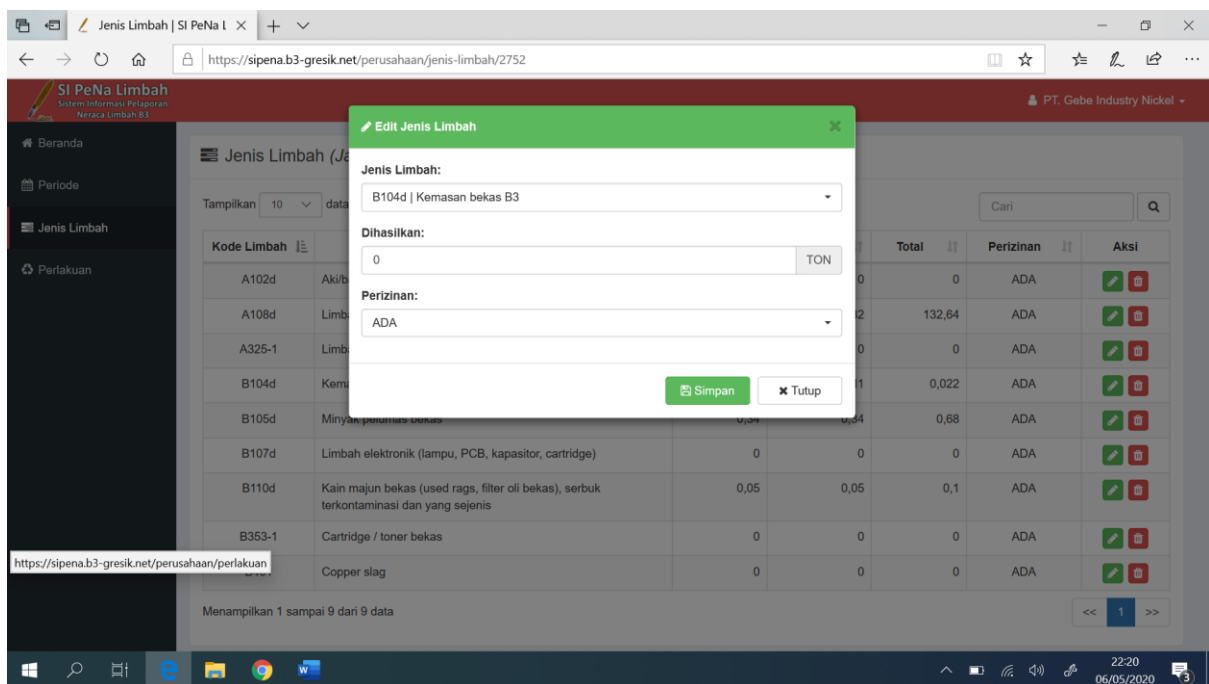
Jenis Limbah | SI PeNa L ×

https://sipena.b3-gresik.net/perusahaan/jenis-limbah/2752

SI PeNa Limbah
Sistem Informasi Pelaporan Neraca Limbah B3

PT. Gebe Industry Nickel

Beranda

Periode

Jenis Limbah

Perlakuan

Jenis Limbah (Ja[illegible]

Tampilkan 10 data

Cari

Edit Jenis Limbah

Jenis Limbah:

B104d | Kemasan bekas B3

Dihasilkan:

0 TON

Perizinan:

ADA

Simpan

Tutup

| Kode Limbah | | | | Total | Perizinan | Aksi |
|---|---|---|---|---|---|---|
| A102d | Aki/b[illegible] | | 0 | 0 | ADA | |
| A108d | Limb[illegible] | | 2 | 132,64 | ADA | |
| A325-1 | Limb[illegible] | | 0 | 0 | ADA | |
| B104d | Kem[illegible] | | 1 | 0,022 | ADA | |
| B105d | Minyak pelumas bekas | 0,34 | 0,34 | 0,68 | ADA | |
| B107d | Limbah elektronik (lampu, PCB, kapasitor, cartridge) | 0 | 0 | 0 | ADA | |
| B110d | Kain majun bekas (used rags, filter oli bekas), serbuk terkontaminasi dan yang sejenis | 0,05 | 0,05 | 0,1 | ADA | |
| B353-1 | Cartridge / toner bekas | 0 | 0 | 0 | ADA | |
| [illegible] | Copper slag | 0 | 0 | 0 | ADA | |

https://sipena.b3-gresik.net/perusahaan/perlakuan

Menampilkan 1 sampai 9 dari 9 data

<< 1 >>

22:20
06/05/2020